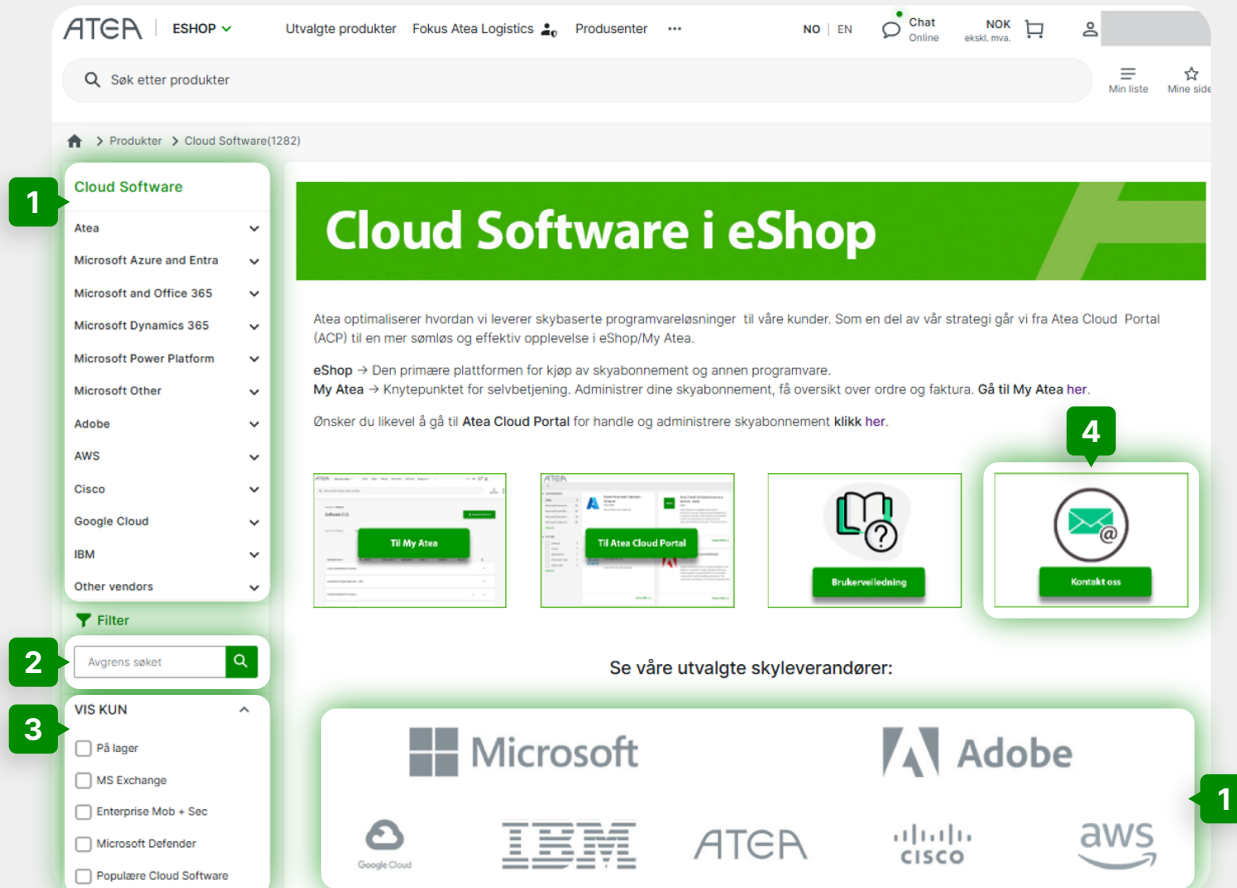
ATEA | ESHOP Utvalgte produkter Fokus Atea Logistics Produsenter ··· NO | EN Chat Online NOK ekskl. mva.

Søk etter produkter

Min liste Mine side

Produkter > Cloud Software(1282)

1

Cloud Software

Atea
Microsoft Azure and Entra
Microsoft and Office 365
Microsoft Dynamics 365
Microsoft Power Platform
Microsoft Other
Adobe
AWS
Cisco
Google Cloud
IBM
Other vendors

Filter

2

Avgrens søket

3

VIS KUN

På lager
MS Exchange
Enterprise Mob + Sec
Microsoft Defender
Populære Cloud Software

Cloud Software i eShop

Atea optimaliserer hvordan vi leverer skybaserte programvareløsninger til våre kunder. Som en del av vår strategi går vi fra Atea Cloud Portal (ACP) til en mer sømløs og effektiv opplevelse i eShop/My Atea.

eShop → Den primære plattformen for kjøp av skyabonnement og annen programvare.
My Atea → Knytepunktet for selvbetjening. Administrer dine skyabonnement, få oversikt over ordre og faktura. Gå til My Atea her.

Ønsker du likevel å gå til Atea Cloud Portal for handle og administrere skyabonnement klikk her.

4

Til My Atea

Til Atea Cloud Portal

Brukerveiledning

Kontakt oss

Se våre utvalgte skyleverandører:

Microsoft Adobe

Google Cloud IBM ATEA CISCO aws

1